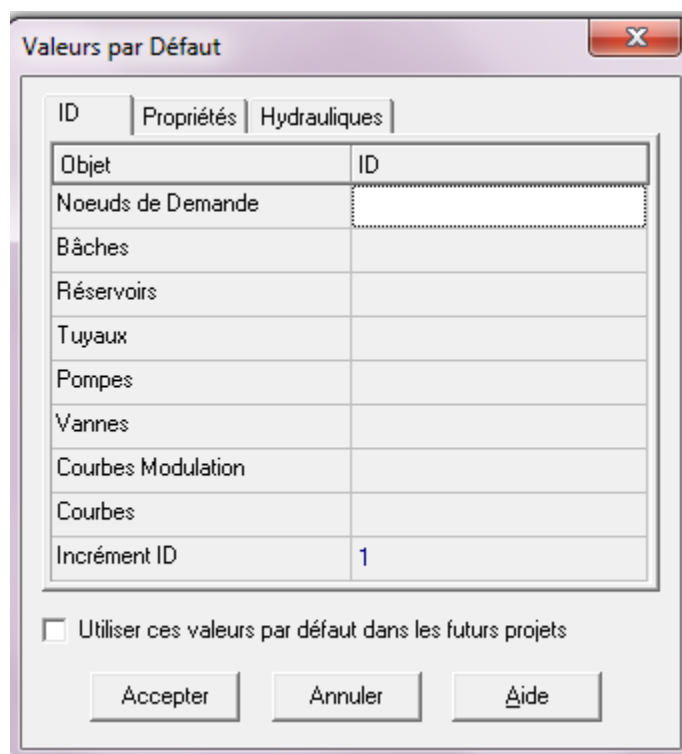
Valeurs par Défaut

ID | Propriétés | Hydrauliques

| Objet | ID |
|---|---|
| Noeuds de Demande | |
| Bâches | |
| Réservoirs | |
| Tuyaux | |
| Pompes | |
| Vannes | |
| Courbes Modulation | |
| Courbes | |
| Incrément ID | 1 |

Utiliser ces valeurs par défaut dans les futurs projets

Accepter Annuler Aide